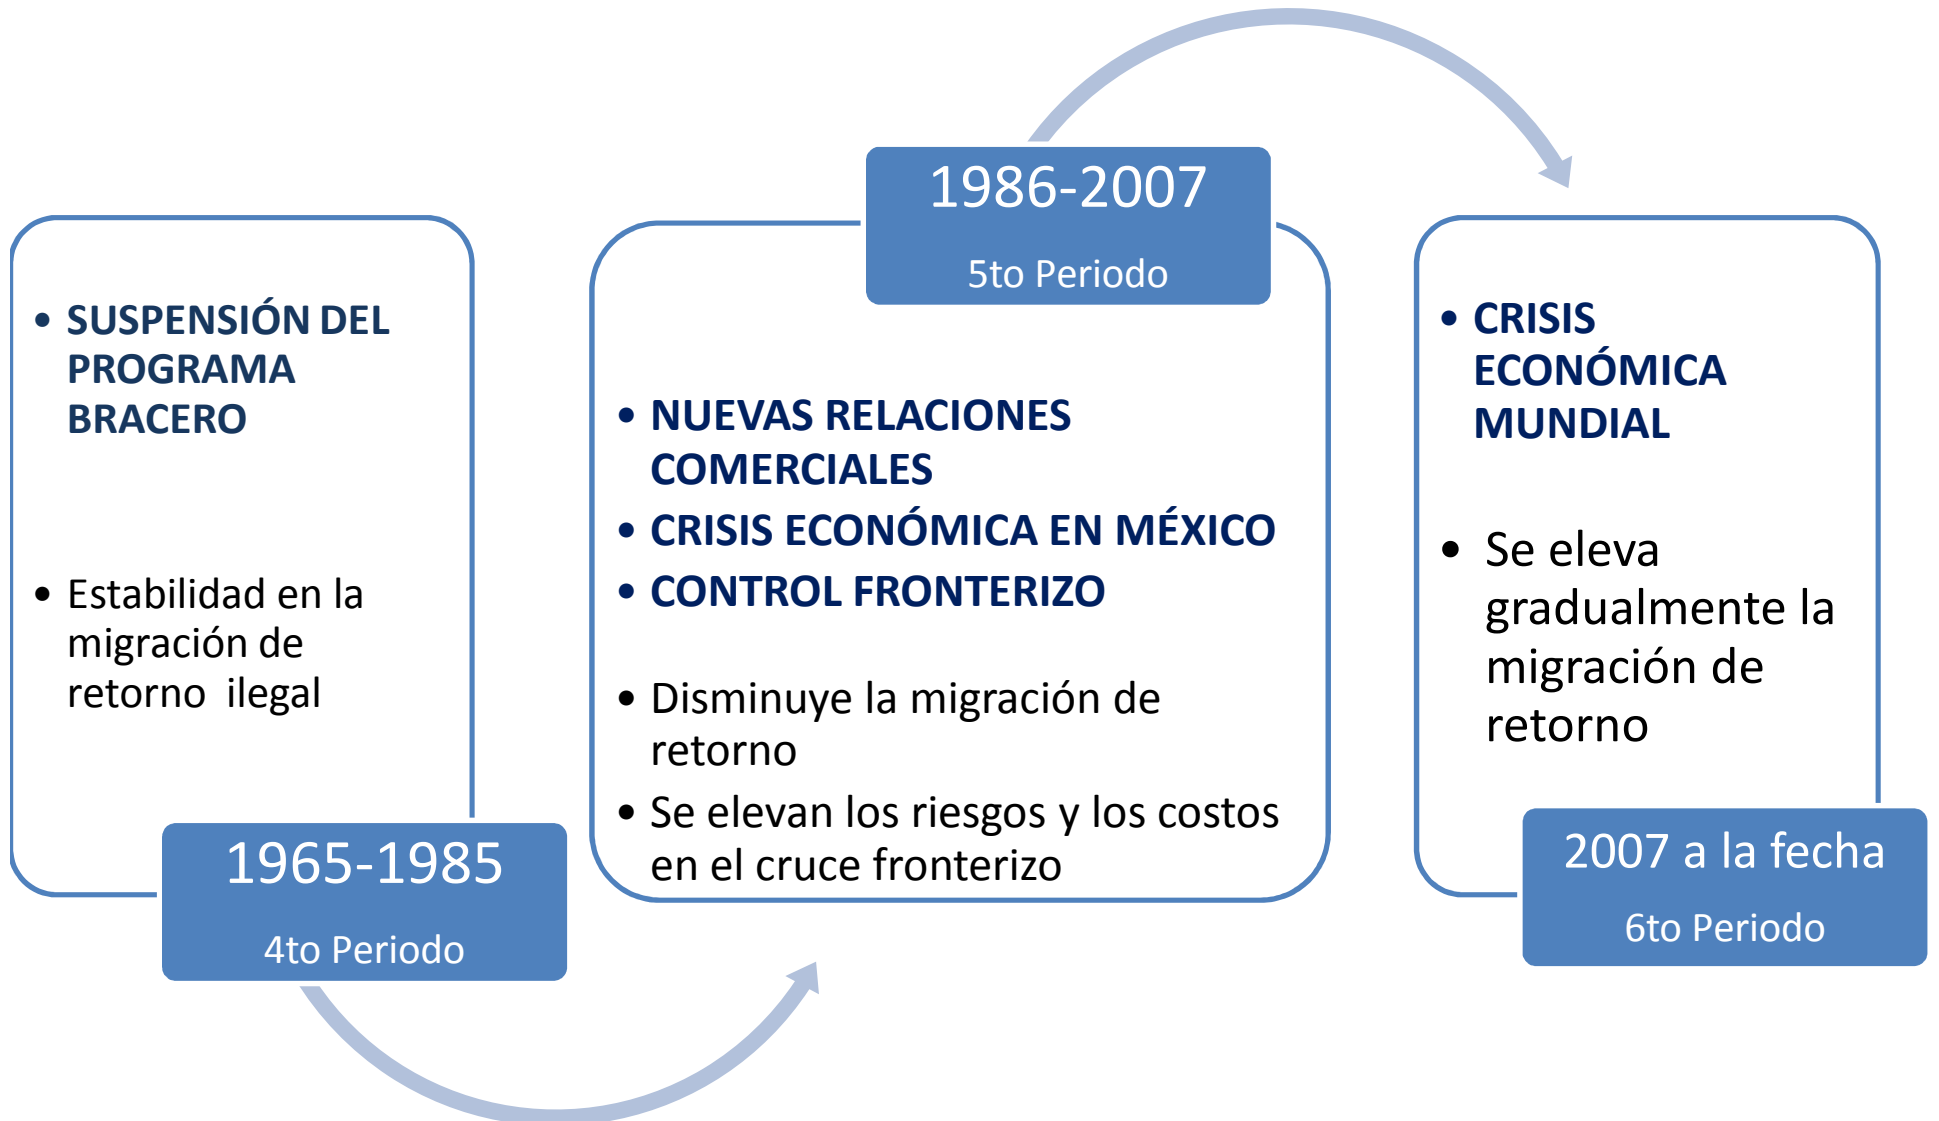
- SUSPENSIÓN DEL PROGRAMA BRACERO

- Estabilidad en la migración de retorno ilegal

1965-1985

4to Periodo

1986-2007

5to Periodo

- NUEVAS RELACIONES COMERCIALES
- CRISIS ECONÓMICA EN MÉXICO
- CONTROL FRONTERIZO

- Disminuye la migración de retorno
- Se elevan los riesgos y los costos en el cruce fronterizo

- CRISIS ECONÓMICA MUNDIAL

- Se eleva gradualmente la migración de retorno

2007 a la fecha

6to Periodo